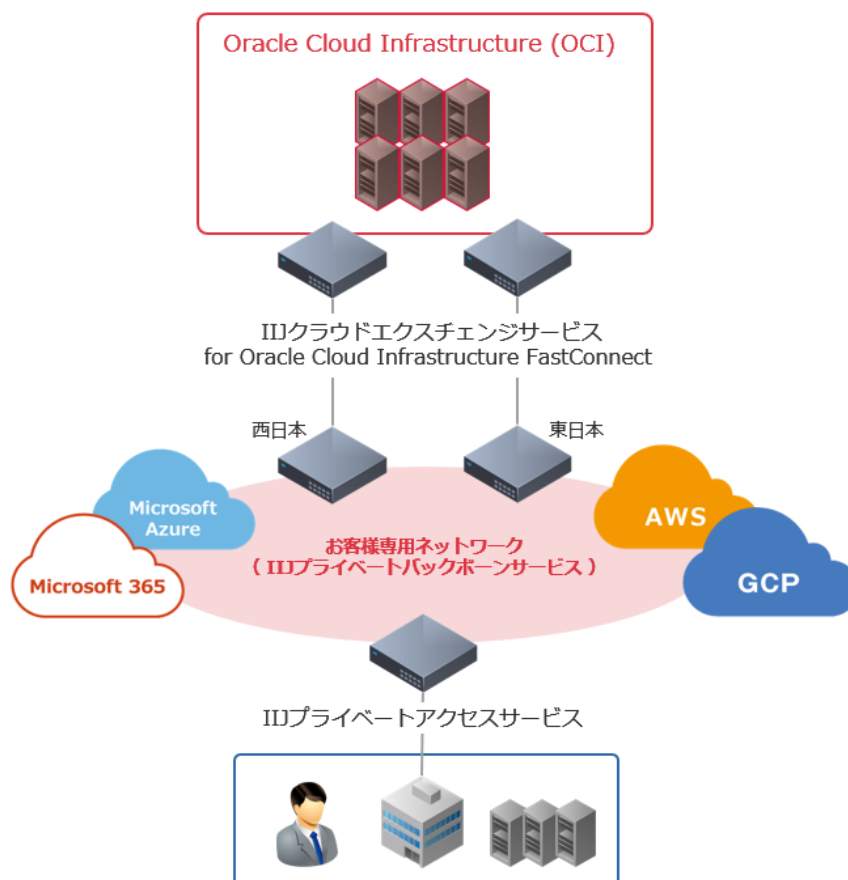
Oracle Cloud Infrastructure (OCI)

IIJクラウドエクスチェンジサービス
for Oracle Cloud Infrastructure FastConnect

西日本

東日本

Microsoft Azure

AWS

お客様専用ネットワーク
（ IIJプライベートバックボーンサービス ）

Microsoft 365

GCP

IIJプライベートアクセスサービス